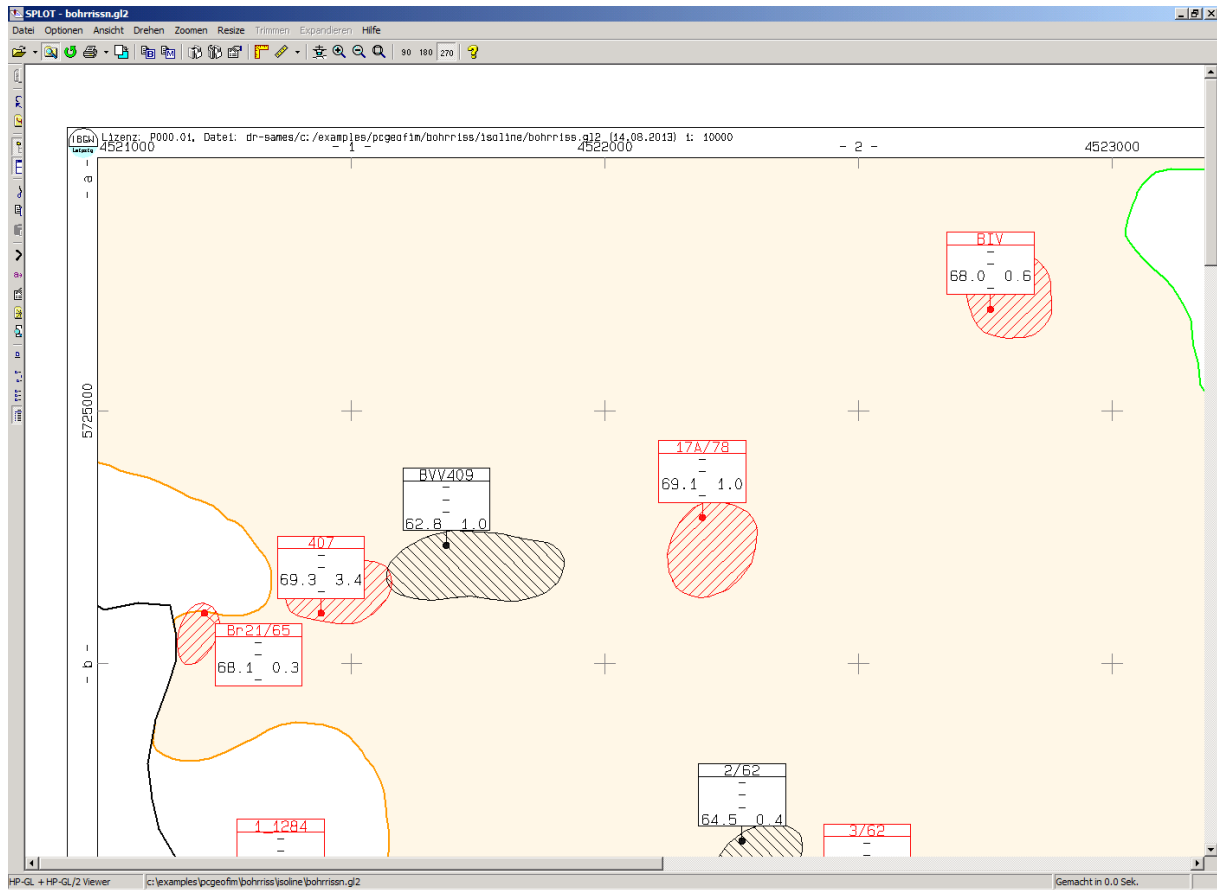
SPLOT - bohrrissn.gl2

Datei Optionen Ansicht Drehen Zoomen Resize Trimmen Expandieren Hilfe

90 180 270

IBGW Leipzig

Lizenz: P000.01, Datei: dr-sames/c:/examples/pcgeofim/bohrriss/isoline/bohrriss.gl2 (14.08.2013) 1: 10000

4521000 - 1 - 4522000 - 2 - 4523000

- a -

5725000

- b -

BIV
-
-
68.0 0.6

17A/78
-
-
69.1 1.0

BVV409
-
-
-
62.8 1.0

407
-
-
69.3 3.4

Br21/65
-
-
68.1 0.3

2/62
-
-
-
64.5 0.4

1_1284
-
-

3/62
-
-

HP-GL + HP-GL/2 Viewer c:\examples\pcgeofim\bohrriss\isoline\bohrrissn.gl2 Gemacht in 0.0 Sek.